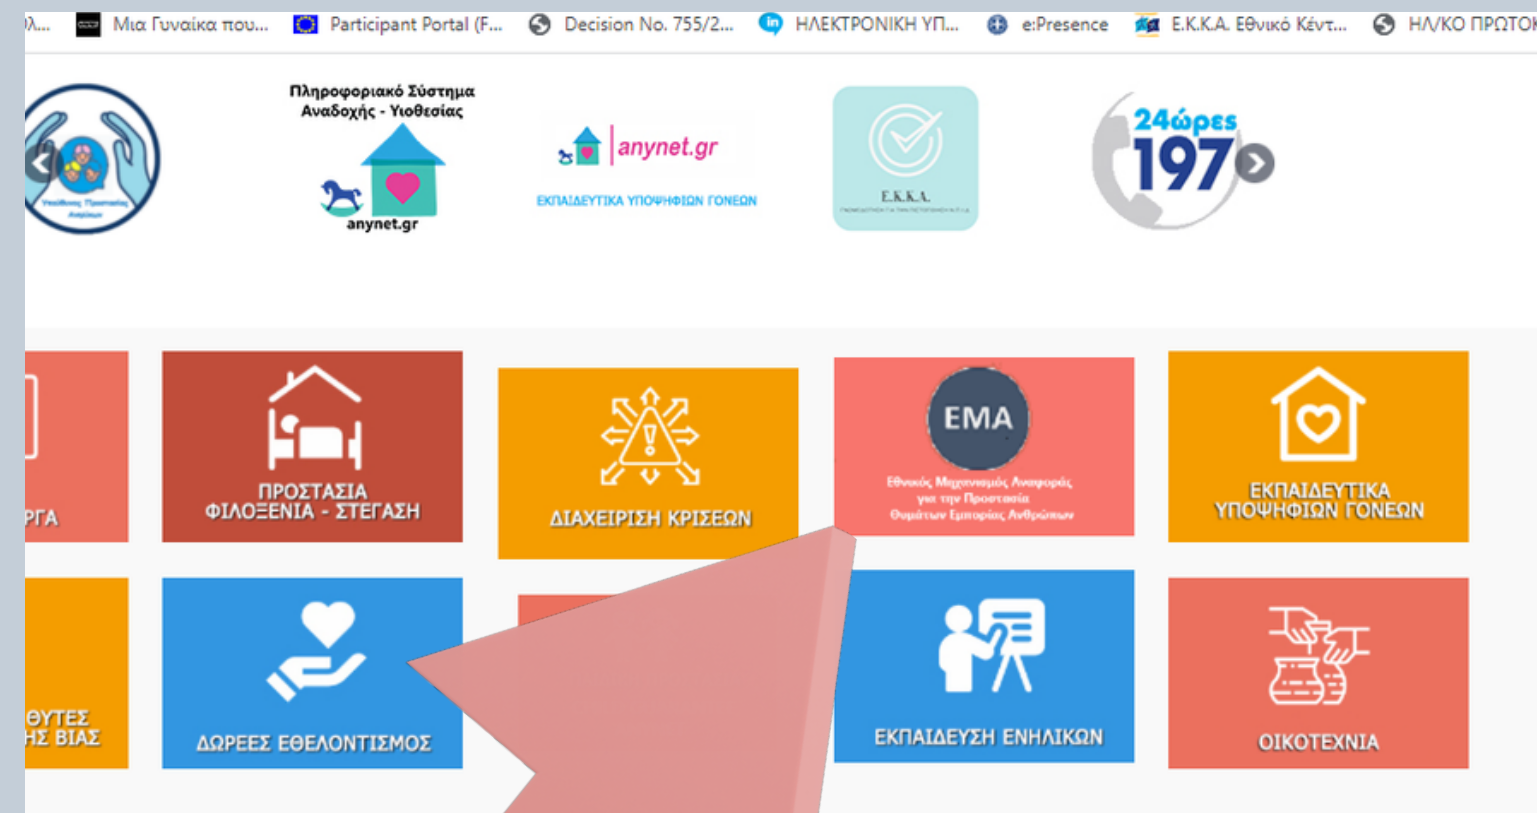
λ... Μια Γυναίκα που... Participant Portal (F... Decision No. 755/2... ΗΛΕΚΤΡΟΝΙΚΗ ΥΠ... e:Presence Ε.Κ.Κ.Α. Εθνικό Κέντ... ΗΛ/ΚΟ ΠΡΩΤΟ

Πληροφοριακό Σύστημα Αναδοχής - Υιοθεσίας
anynet.gr

anynet.gr
ΕΚΠΑΙΔΕΥΤΙΚΑ ΥΠΟΨΗΦΙΩΝ ΓΟΝΕΩΝ

Ε.Κ.Κ.Α.

24ώρες 197

ΡΓΑ

ΠΡΟΣΤΑΣΙΑ ΦΙΛΟΞΕΝΙΑ - ΣΤΕΓΑΣΗ

ΔΙΑΧΕΙΡΙΣΗ ΚΡΙΣΕΩΝ

ΕΜΑ
Εθνικός Μηχανισμός Αναφοράς για την Προστασία Θυμάτων Εμπορίας Ανθρώπων

ΕΚΠΑΙΔΕΥΤΙΚΑ ΥΠΟΨΗΦΙΩΝ ΓΟΝΕΩΝ

ΘΥΤΕΣ ΗΣ ΒΙΑΣ

ΔΩΡΕΕΣ ΕΘΕΛΟΝΤΙΣΜΟΣ

ΕΚΠΑΙΔΕΥΣΗ ΕΝΗΛΙΚΩΝ

ΟΙΚΟΤΕΧΝΙΑ